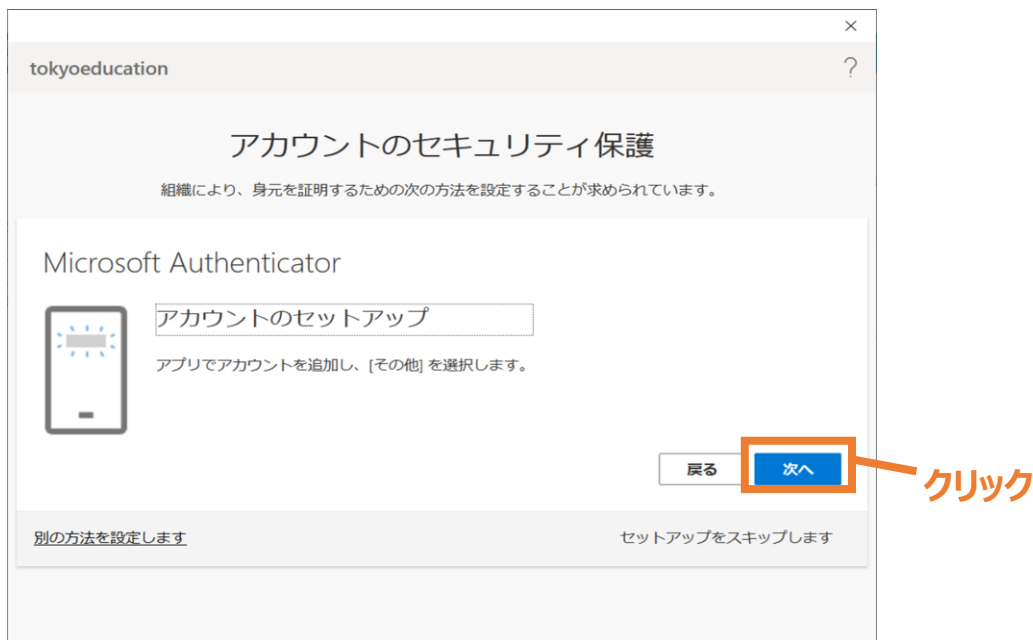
×

tokyoeducation

?

アカウントのセキュリティ保護

組織により、身元を証明するための次の方法を設定することが求められています。

Microsoft Authenticator

アカウントのセットアップ

アプリでアカウントを追加し、[その他] を選択します。

戻る

次へ

クリック

別の方法を設定します

セットアップをスキップします